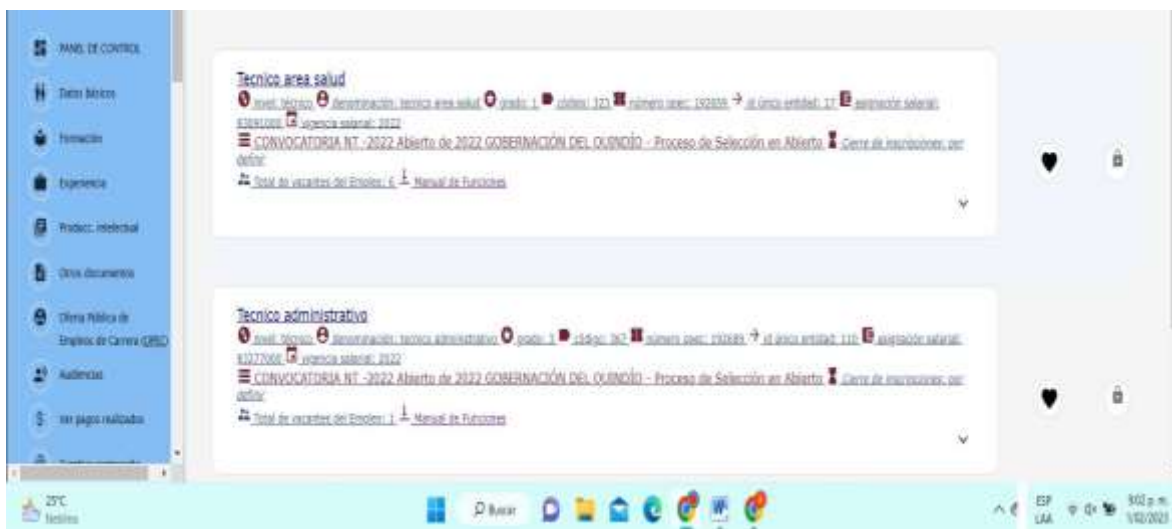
PANEL DE CONTROL
Datos básicos
Formación
Experiencia
Producc. intelectual
Otros documentos
Oferta Pública de Empleos de Carrera (OPEC)
Audiencias
Ver pagos realizados

Tecnico area salud
nivel: técnico denominación: tecnico area salud grado: 1 código: 323 número opec: 192659 id única entidad: 17 asignación salarial: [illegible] vigencia salarial: 2022
CONVOCATORIA NT -2022 Abierto de 2022 GOBERNACIÓN DEL QUINDÍO - Proceso de Selección en Abierto Cierre de inscripciones: por definir
Total de vacantes del Empleo: 4 Manual de Funciones

Tecnico administrativo
nivel: técnico denominación: tecnico administrativo grado: 1 código: 367 número opec: 192689 id única entidad: 110 asignación salarial: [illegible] vigencia salarial: 2022
CONVOCATORIA NT -2022 Abierto de 2022 GOBERNACIÓN DEL QUINDÍO - Proceso de Selección en Abierto Cierre de inscripciones: por definir
Total de vacantes del Empleo: 1 Manual de Funciones

25°C
Nublado
Buscar
ESP
LAA
9:02 p. m.
1/02/2023